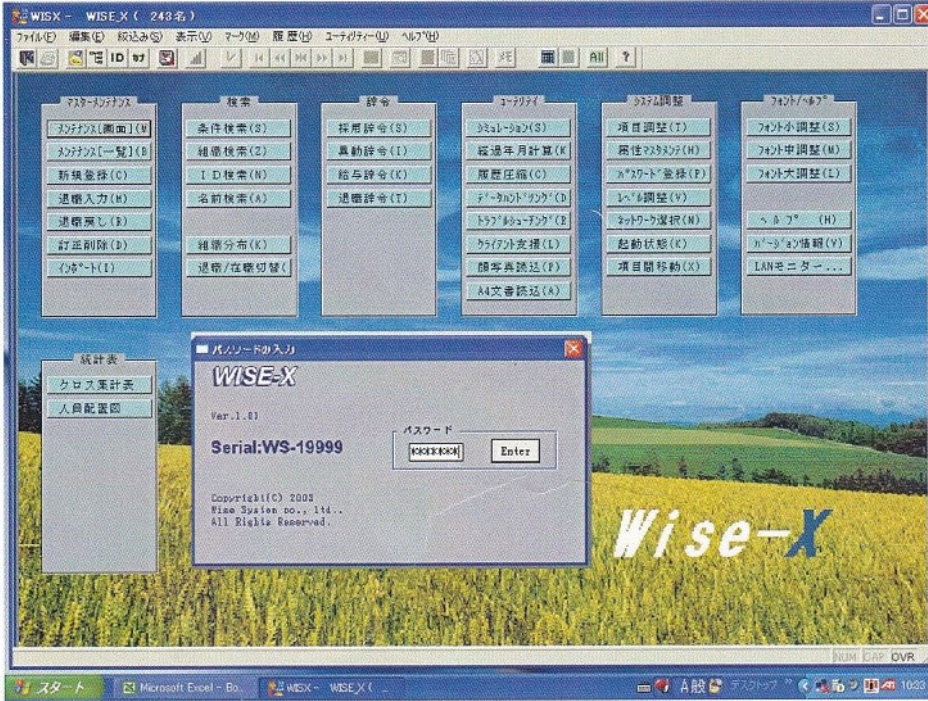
WISX - WISE_X ( 243名 )

ファイル(F) 編集(E) 絞込み(S) 表示(V) マーク(M) 履歴(H) ユーティリティー(U) ヘルプ(H)

ID All ?

マスターメンテナンス
メンテナンス[画面](M)
メンテナンス[一覧](B)
新規登録(C)
退職入力(H)
退職戻し(R)
訂正削除(D)
インポート(I)

検索
条件検索(S)
組織検索(Z)
ID検索(N)
名前検索(A)
組織分布(K)
退職/在職切替(

辞令
採用辞令(S)
異動辞令(I)
給与辞令(K)
退職辞令(T)

ユーティリティ
シミュレーション(S)
経過年月計算(K)
履歴圧縮(C)
データカントサンプ(D)
トラブルシューティング(E)
クライアント支援(L)
顔写真読込(P)
A4文書読込(A)

システム調整
項目調整(I)
属性マスタメンテ(H)
パスワード登録(P)
レベル調整(V)
ネットワーク選択(N)
起動状態(K)
項目間移動(X)

フォント/ヘルプ
フォント小調整(S)
フォント中調整(M)
フォント大調整(L)
ヘルプ (H)
バージョン情報(V)
LANモニター...

統計表
クロス集計表
人員配置図

パスワードの入力
WISE-X
Ver.1.81
Serial:WS-19999
パスワード
********
Enter
Copyright(C) 2003
Wise System co., ltd..
All Rights Reserved.

Wise-X

NUM CAP OVR

スタート Microsoft Excel - Bo... WISX - WISE_X ( A般 デスクトップ 10:33